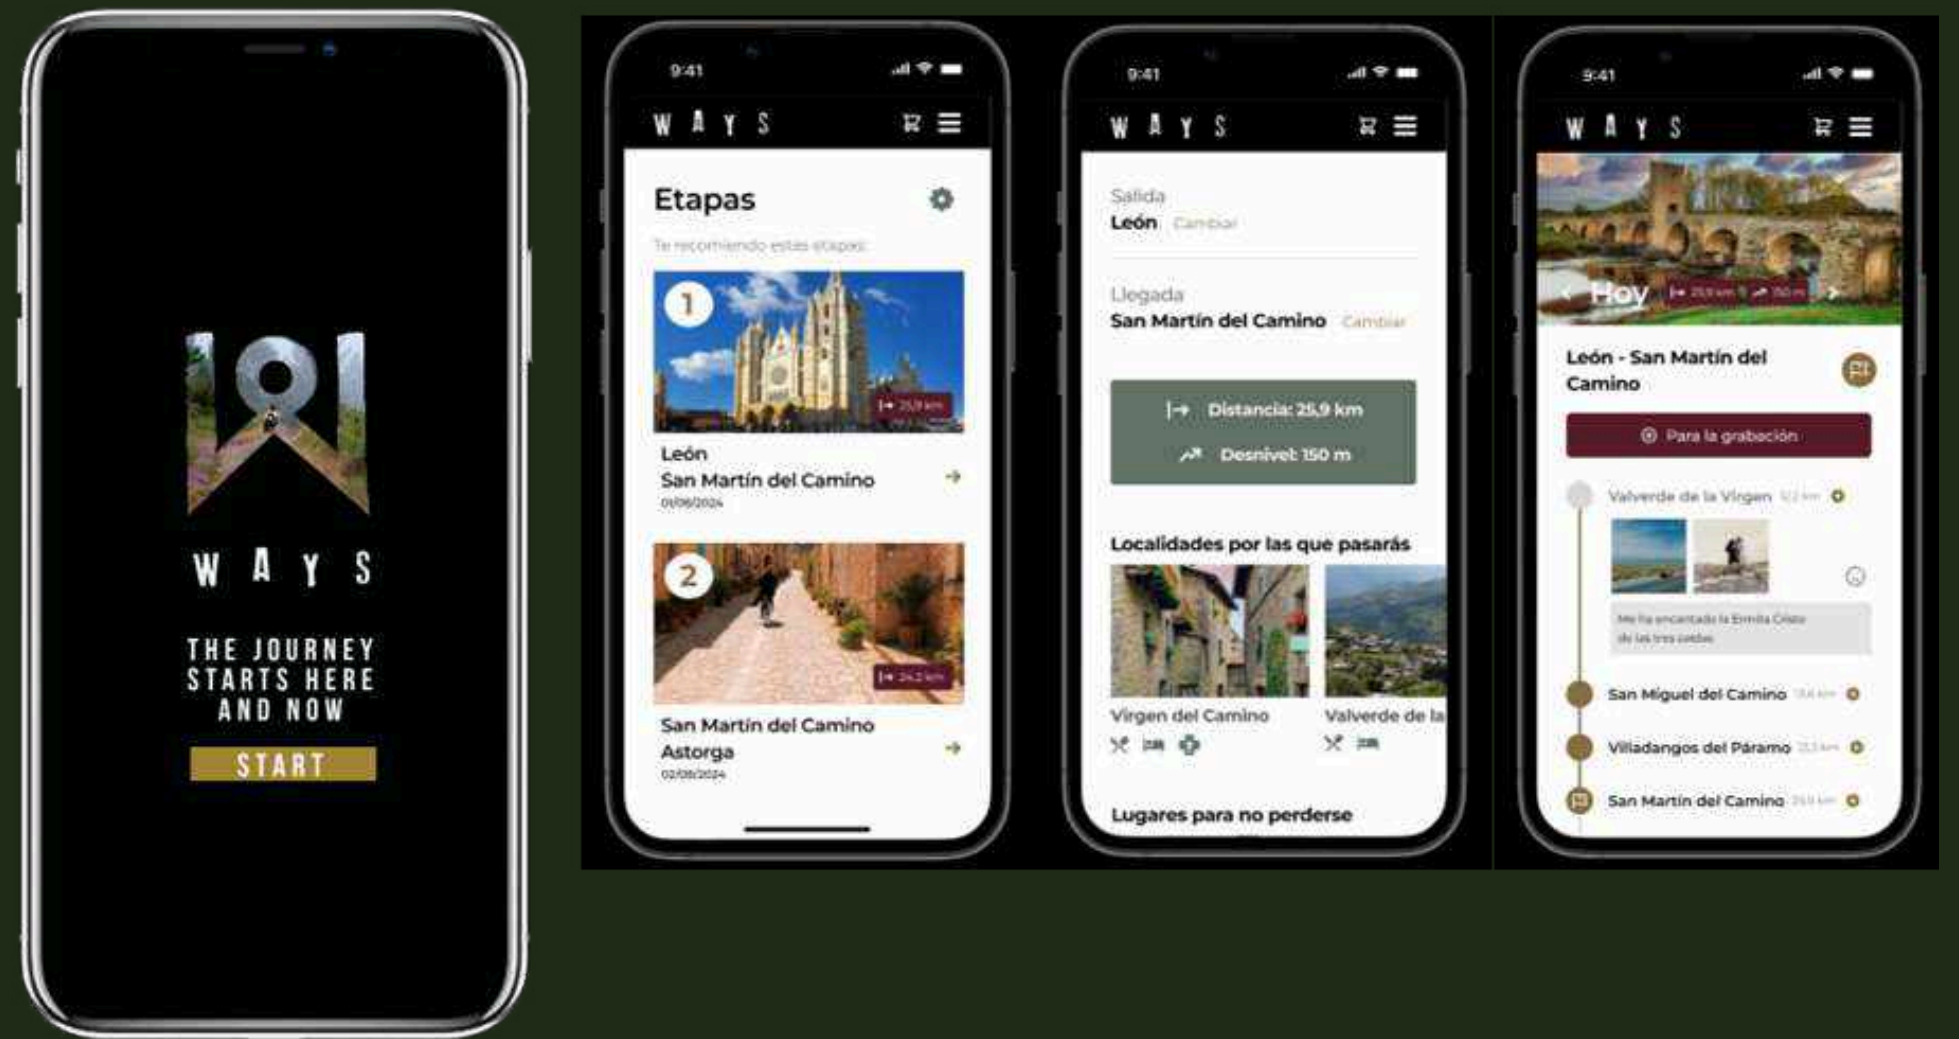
WAYS

THE JOURNEY STARTS HERE AND NOW

START

9:41

WAYS

Etapas

Te recomiendo estas etapas:

1

25,9 km

León
San Martín del Camino
01/06/2024

2

24,2 km

San Martín del Camino
Astorga
02/06/2024

9:41

WAYS

Salida
León Cambiar

Llegada
San Martín del Camino Cambiar

Distancia: 25,9 km
Desnivel: 150 m

Localidades por las que pasarás

Virgen del Camino

Valverde de la

Lugares para no perderse

9:41

WAYS

Hoy 25,9 km 150 m

León - San Martín del Camino

Para la grabación

Valverde de la Virgen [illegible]

Me ha encantado la Ermita Cristo de las tres cruces

San Miguel del Camino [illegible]

Villadangos del Páramo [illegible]

San Martín del Camino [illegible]